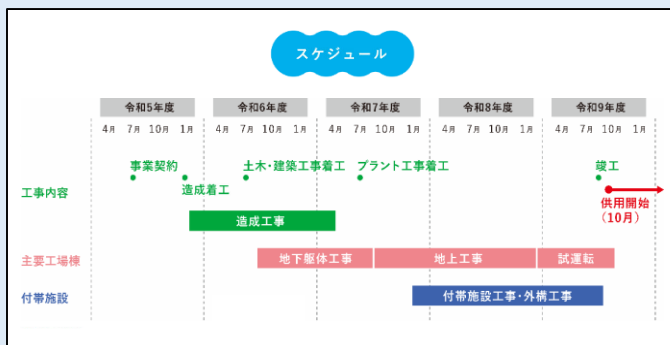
スケジュール

| | 令和5年度 | 令和6年度 | 令和7年度 | 令和8年度 | 令和9年度 |
|---|---|---|---|---|---|
| | 4月 7月 10月 1月 | 4月 7月 10月 1月 | 4月 7月 10月 1月 | 4月 7月 10月 1月 | 4月 7月 10月 1月 |

工事内容
事業契約
造成着工
土木・建築工事着工
プラント工事着工
竣工
供用開始
（10月）
造成工事

主要工場棟
地下躯体工事
地上工事
試運転

付帯施設
付帯施設工事・外構工事